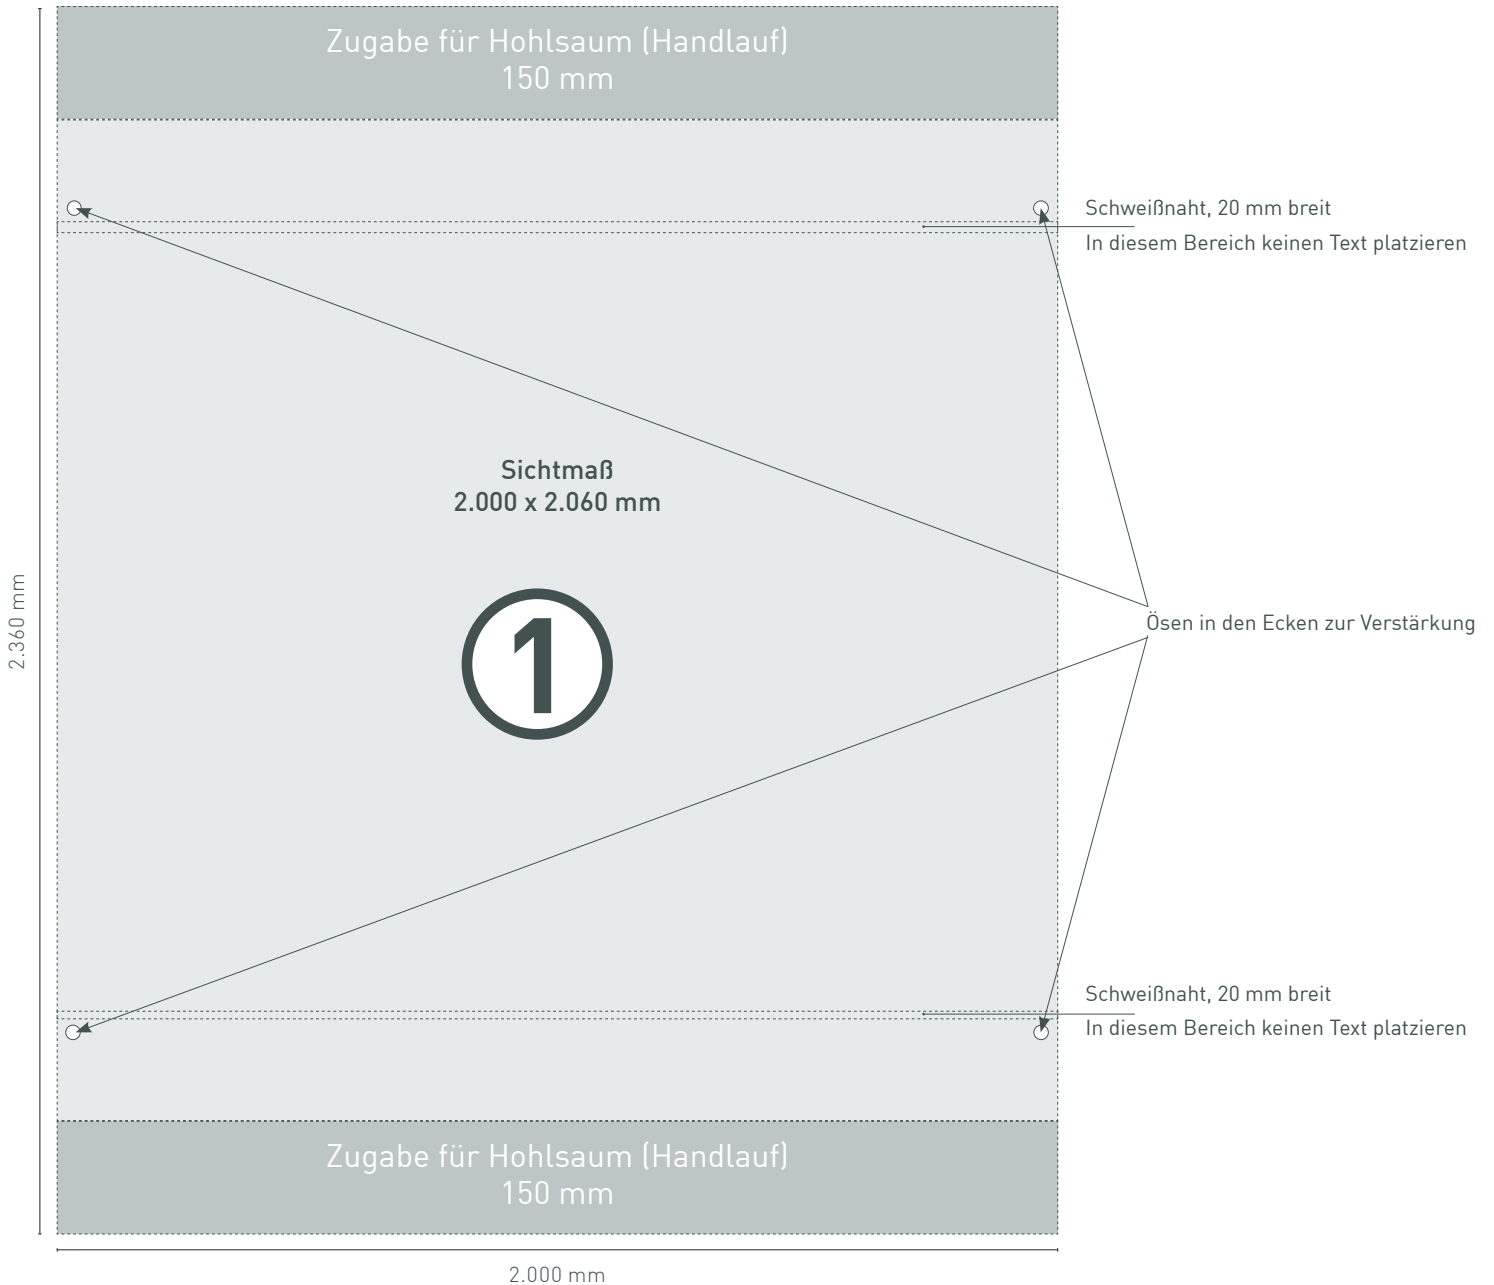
2.360 mm

Zugabe für Hohlsaum (Handlauf)
150 mm

Schweißnaht, 20 mm breit
In diesem Bereich keinen Text platzieren

Sichtmaß
2.000 x 2.060 mm

1

Ösen in den Ecken zur Verstärkung

Schweißnaht, 20 mm breit
In diesem Bereich keinen Text platzieren

Zugabe für Hohlsaum (Handlauf)
150 mm

2.000 mm